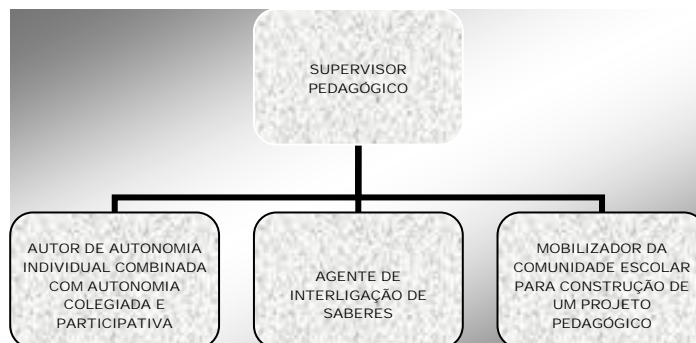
SUPERVISOR PEDAGÓGICO

AUTOR DE AUTONOMIA INDIVIDUAL COMBINADA COM AUTONOMIA COLEGIADA E PARTICIPATIVA

AGENTE DE INTERLIGAÇÃO DE SABERES

MOBILIZADOR DA COMUNIDADE ESCOLAR PARA CONSTRUÇÃO DE UM PROJETO PEDAGÓGICO